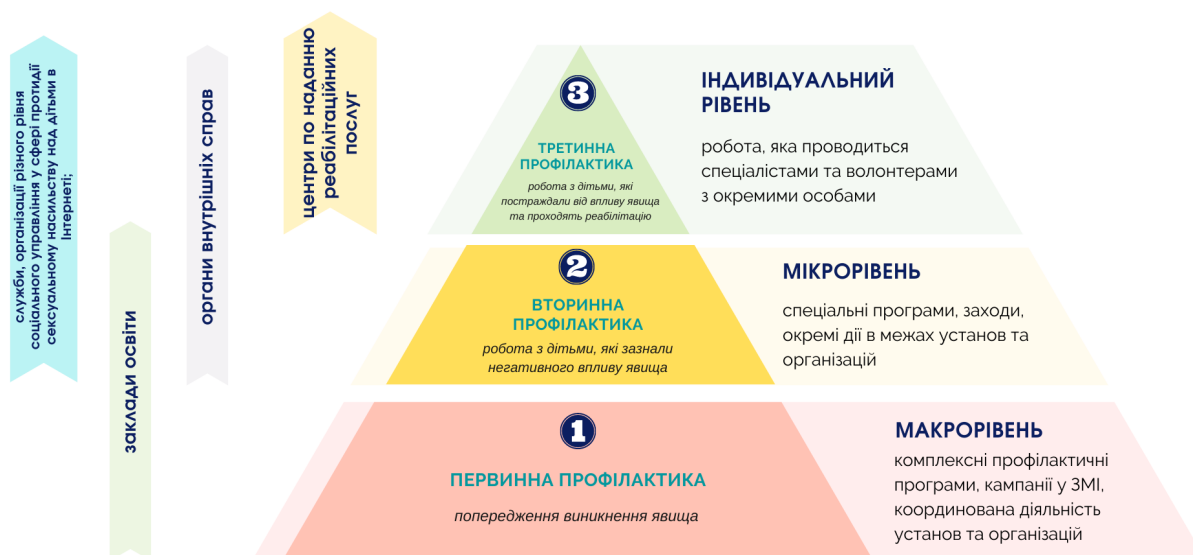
служби, організації різного рівня соціального управління у сфері протидії сексуальному насильству над дітьми в Інтернеті;

заклади освіти

органи внутрішніх справ

центри по наданню реабілітаційних послуг

3

ТРЕТИННА ПРОФІЛАКТИКА

робота з дітьми, які постраждали від впливу явища та проходять реабілітацію

ІНДИВІДУАЛЬНИЙ РІВЕНЬ

робота, яка проводиться спеціалістами та волонтерами з окремими особами

2

ВТОРИННА ПРОФІЛАКТИКА

робота з дітьми, які зазнали негативного впливу явища

МІКРОРІВЕНЬ

спеціальні програми, заходи, окремі дії в межах установ та організацій

1

ПЕРВИННА ПРОФІЛАКТИКА

попередження виникнення явища

МАКРОРІВЕНЬ

комплексні профілактичні програми, кампанії у ЗМІ, координована діяльність установ та організацій